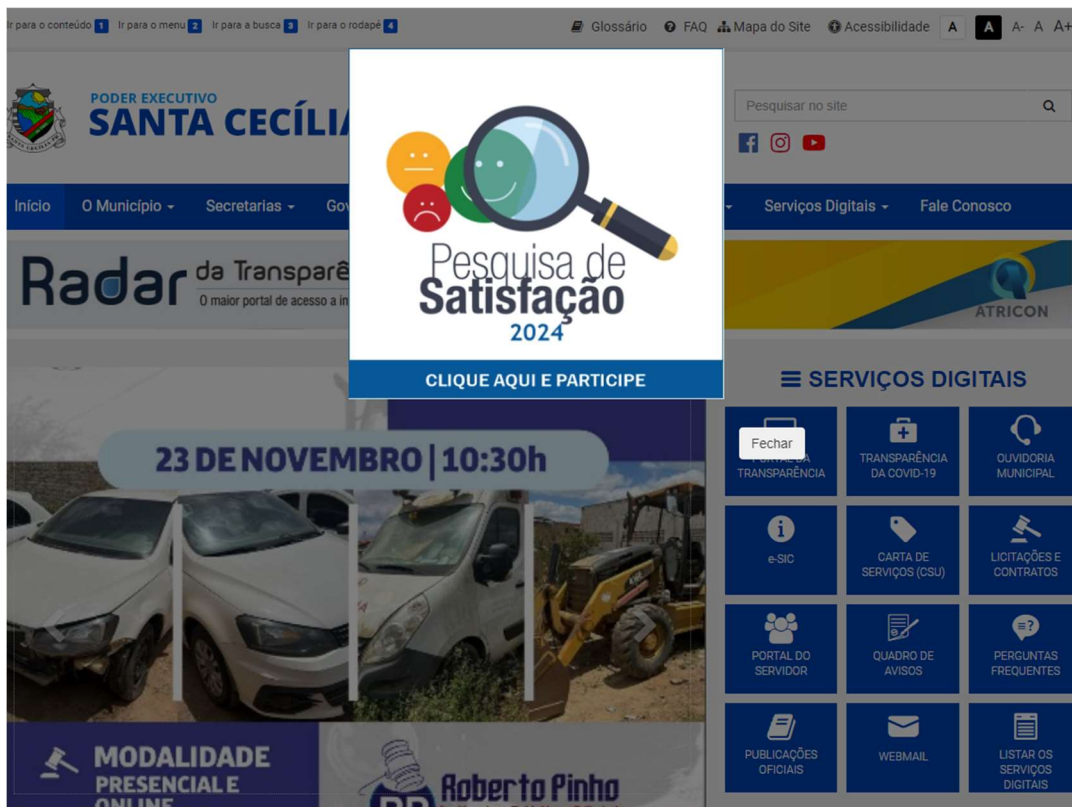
Ir para o conteúdo 1 Ir para o menu 2 Ir para a busca 3 Ir para o rodapé 4

Glossário FAQ Mapa do Site Acessibilidade A A A- A A+

PODER EXECUTIVO
SANTA CECÍLIA

Pesquisar no site

Início O Município Secretarias Gov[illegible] Serviços Digitais Fale Conosco

Radar da Transparê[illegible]
O maior portal de acesso a in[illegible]

ATRICON

Pesquisa de Satisfação 2024

CLIQUE AQUI E PARTICIPE

SERVIÇOS DIGITAIS

23 DE NOVEMBRO | 10:30h

Fechar

PORTAL DA TRANSPARÊNCIA

TRANSPARÊNCIA DA COVID-19

OUVIDORIA MUNICIPAL

e-SIC

CARTA DE SERVIÇOS (CSU)

LICITAÇÕES E CONTRATOS

PORTAL DO SERVIDOR

QUADRO DE AVISOS

PERGUNTAS FREQUENTES

PUBLICAÇÕES OFICIAIS

WEBMAIL

LISTAR OS SERVIÇOS DIGITAIS

MODALIDADE PRESENCIAL E ONLINE

Roberto Pinho